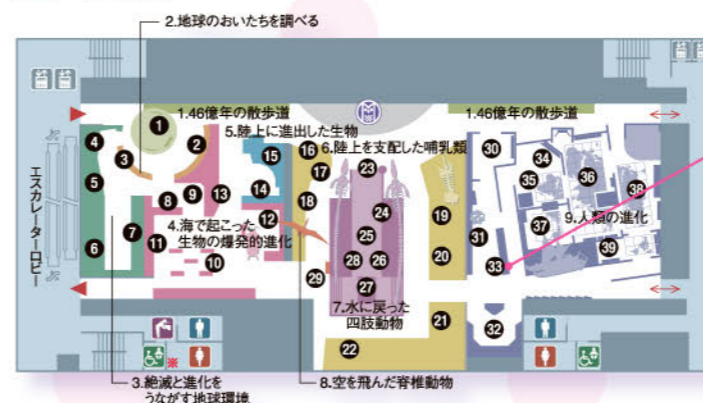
2.地球のおいたちを調べる

1.46億年の散歩道

1.46億年の散歩道

5.陸上に進出した生物

6.陸上を支配した哺乳類

エスカレーターロビー

4.海で起こった生物の爆発的進化

9.人類の進化

7.水に戻った四肢動物

3.絶滅と進化をうながす地球環境

8.空を飛んだ脊椎動物

1 2 3 4 5 6 7 8 9 10 11 12 13 14 15 16 17 18 19 20 21 22 23 24 25 26 27 28 29 30 31 32 33 34 35 36 37 38 39